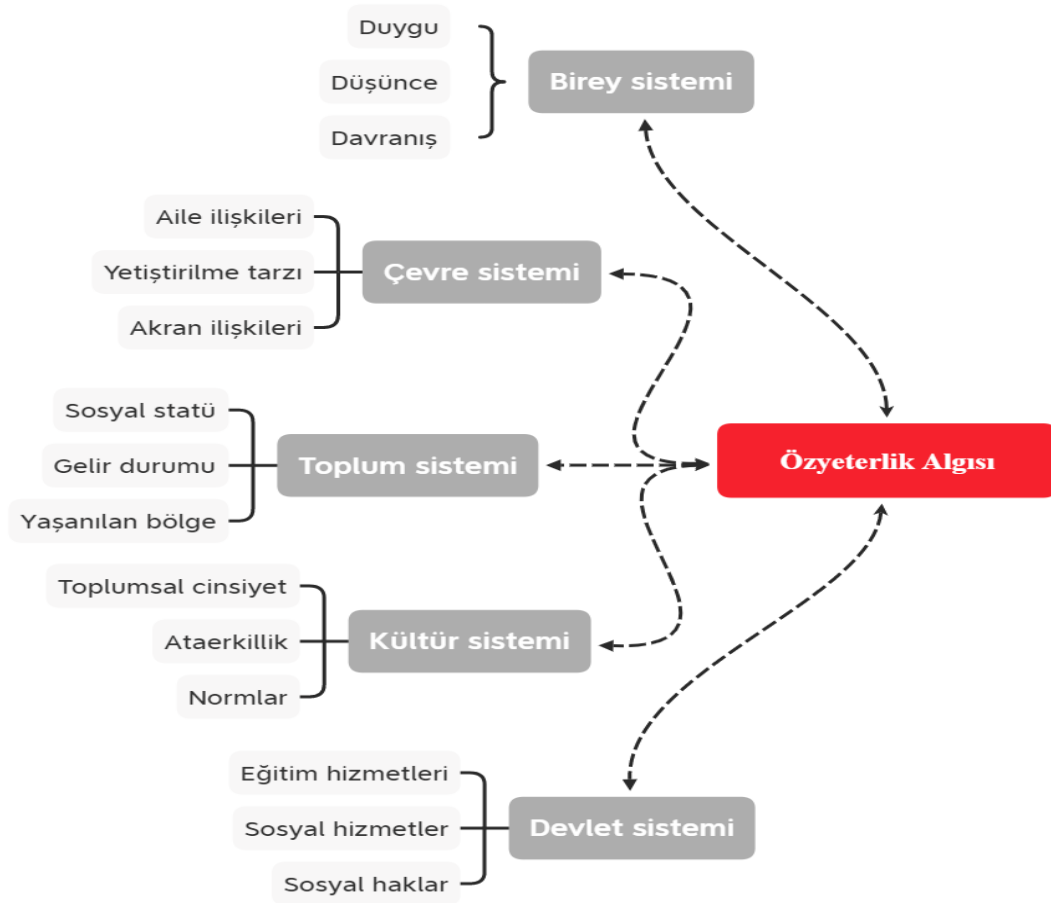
Duygu
Düşünce
Davranış
Birey sistemi

Aile ilişkileri
Yetiştirilme tarzı
Akran ilişkileri
Çevre sistemi

Sosyal statü
Gelir durumu
Yaşanılan bölge
Toplum sistemi

Özyeterlik Algısı

Toplumsal cinsiyet
Ataerkillik
Normlar
Kültür sistemi

Eğitim hizmetleri
Sosyal hizmetler
Sosyal haklar
Devlet sistemi